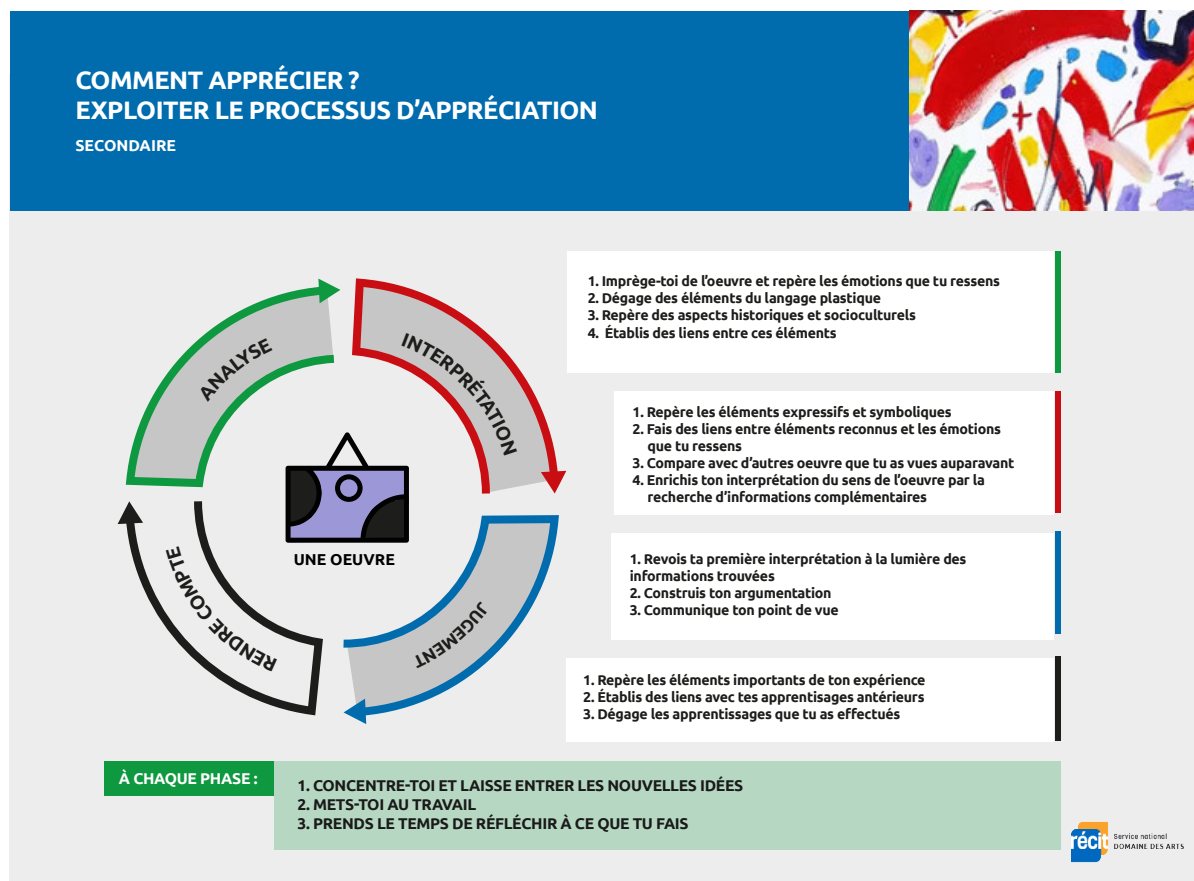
COMMENT APPRÉCIER ?
EXPLOITER LE PROCESSUS D'APPRÉCIATION
SECONDAIRE

ANALYSE
INTERPRÉTATION
JUGEMENT
RENDRE COMPTE
UNE OEUVRE

1. Imprège-toi de l'oeuvre et repère les émotions que tu ressens
2. Dégage des éléments du langage plastique
3. Repère des aspects historiques et socioculturels
4. Établis des liens entre ces éléments

1. Repère les éléments expressifs et symboliques
2. Fais des liens entre éléments reconnus et les émotions que tu ressens
3. Compare avec d'autres oeuvre que tu as vues auparavant
4. Enrichis ton interprétation du sens de l'oeuvre par la recherche d'informations complémentaires

1. Revois ta première interprétation à la lumière des informations trouvées
2. Construis ton argumentation
3. Communique ton point de vue

1. Repère les éléments importants de ton expérience
2. Établis des liens avec tes apprentissages antérieurs
3. Dégage les apprentissages que tu as effectués

À CHAQUE PHASE :
1. CONCENTRE-TOI ET LAISSE ENTRER LES NOUVELLES IDÉES
2. METS-TOI AU TRAVAIL
3. PRENDS LE TEMPS DE RÉFLÉCHIR À CE QUE TU FAIS

récit Service national DOMAINE DES ARTS